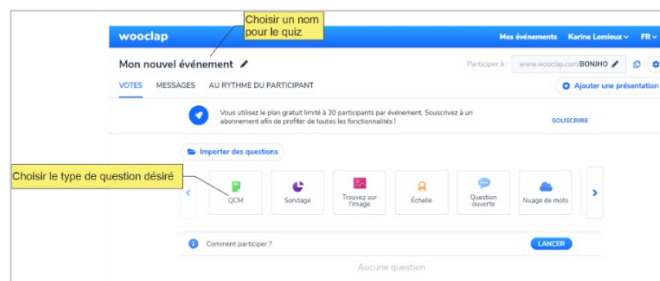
Choisir un nom pour le quiz

wooclap

Mes événements Karine Lemieux FR

Mon nouvel événement

Participer à : www.wooclap.com/BONIHO

VOTES MESSAGES AU RYTHME DU PARTICIPANT

Ajouter une présentation

Vous utilisez le plan gratuit limité à 30 participants par événement. Souscrivez à un abonnement afin de profiter de toutes les fonctionnalités !

SOUSCRIRE

Importer des questions

Choisir le type de question désiré

QCM

Sondage

Trouvez sur l'image

Échelle

Question ouverte

Nuage de mots

Comment participer ?

LANCER

Aucune question